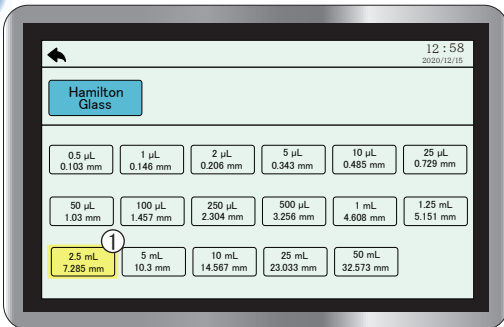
12 : 58
2020/12/15

Hamilton Glass

| 0.5 μL 0.103 mm | 1 μL 0.146 mm | 2 μL 0.206 mm | 5 μL 0.343 mm | 10 μL 0.485 mm | 25 μL 0.729 mm |
|---|---|---|---|---|---|
| 50 μL 1.03 mm | 100 μL 1.457 mm | 250 μL 2.304 mm | 500 μL 3.256 mm | 1 mL 4.608 mm | 1.25 mL 5.151 mm |
| 2.5 mL 7.285 mm | 5 mL 10.3 mm | 10 mL 14.567 mm | 25 mL 23.033 mm | 50 mL 32.573 mm | |

①